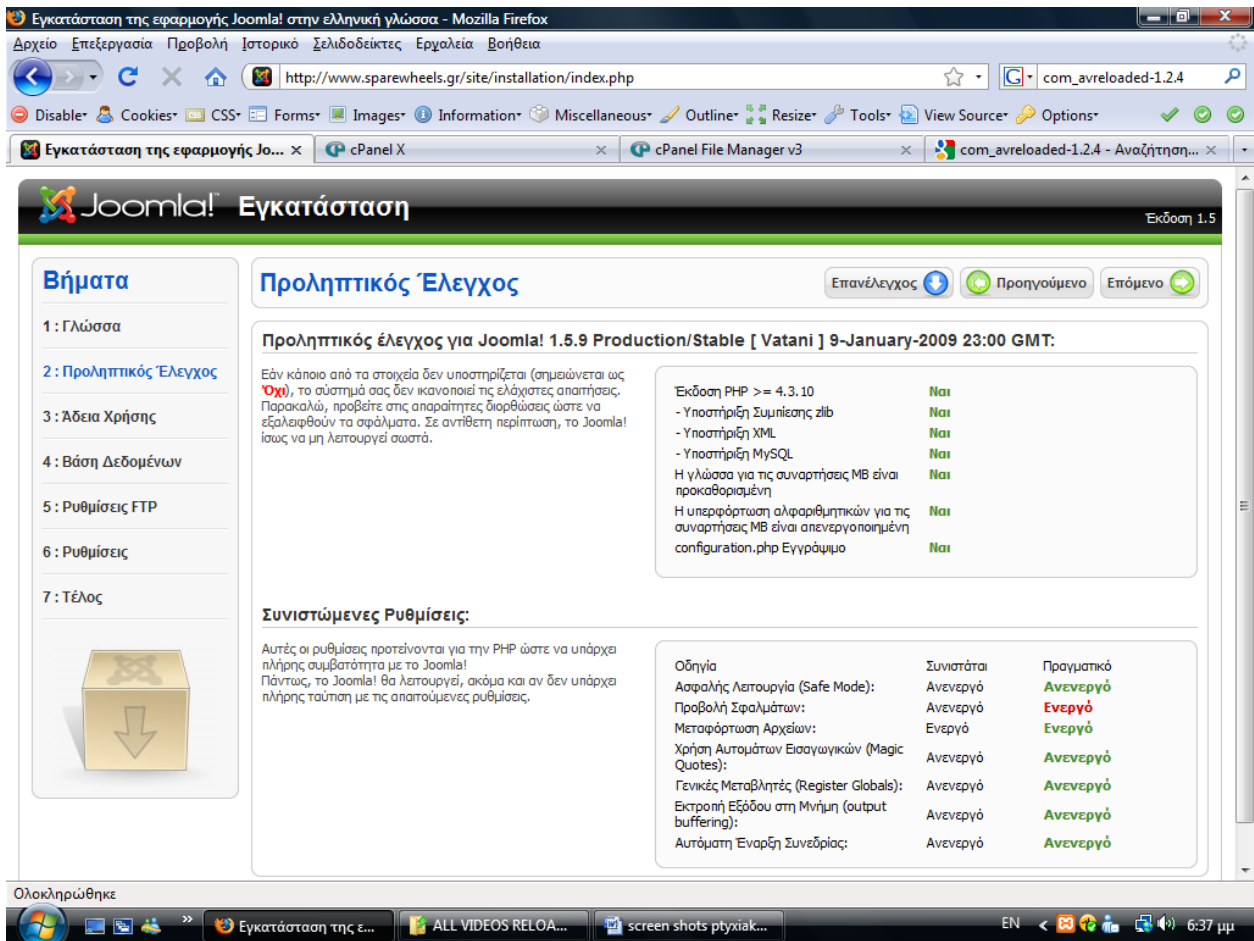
Εγκατάσταση της εφαρμογής Joomla! στην ελληνική γλώσσα - Mozilla Firefox

Αρχείο Επεξεργασία Προβολή Ιστορικό Σελιδοδείκτες Εργαλεία Βοήθεια

http://www.sparewheels.gr/site/installation/index.php

com_avreloaded-1.2.4

Disable Cookies CSS Forms Images Information Miscellaneous Outline Resize Tools View Source Options

Εγκατάσταση της εφαρμογής Jo... × | cPanel X × | cPanel File Manager v3 × | com_avreloaded-1.2.4 - Αναζήτηση... ×

Joomla! Εγκατάσταση

Έκδοση 1.5

Βήματα

1 : Γλώσσα

2 : Προληπτικός Έλεγχος

3 : Άδεια Χρήσης

4 : Βάση Δεδομένων

5 : Ρυθμίσεις FTP

6 : Ρυθμίσεις

7 : Τέλος

Προληπτικός Έλεγχος

Επανέλεγχος | Προηγούμενο | Επόμενο

Προληπτικός έλεγχος για Joomla! 1.5.9 Production/Stable [ Vatani ] 9-January-2009 23:00 GMT:

Εάν κάποιο από τα στοιχεία δεν υποστηρίζεται (σημειώνεται ως 'Όχι'), το σύστημά σας δεν ικανοποιεί τις ελάχιστες απαιτήσεις. Παρακαλώ, προβείτε στις απαιτητές διορθώσεις ώστε να εξαλειφθούν τα σφάλματα. Σε αντίθετη περίπτωση, το Joomla! ίσως να μη λειτουργεί σωστά.

| | |
|---|---|
| Έκδοση PHP >= 4.3.10 | Ναι |
| - Υποστήριξη Συμπίεσης zlib | Ναι |
| - Υποστήριξη XML | Ναι |
| - Υποστήριξη MySQL | Ναι |
| Η γλώσσα για τις συναρτήσεις MB είναι προκαθορισμένη | Ναι |
| Η υπερφόρτωση αλφαριθμητικών για τις συναρτήσεις MB είναι απενεργοποιημένη | Ναι |
| configuration.php Εγγράψιμο | Ναι |

Συνιστώμενες Ρυθμίσεις:

Αυτές οι ρυθμίσεις προτείνονται για την PHP ώστε να υπάρχει πλήρης συμβατότητα με το Joomla!
Πάντως, το Joomla! θα λειτουργεί, ακόμα και αν δεν υπάρχει πλήρης ταύτιση με τις απαιτούμενες ρυθμίσεις.

| Οδηγία | Συνιστάται | Πραγματικό |
|---|---|---|
| Ασφαλής Λειτουργία (Safe Mode): | Ανενεργό | Ανενεργό |
| Προβολή Σφαλμάτων: | Ανενεργό | Ενεργό |
| Μεταφόρτωση Αρχείων: | Ενεργό | Ενεργό |
| Χρήση Αυτομάτων Εισαγωγικών (Magic Quotes): | Ανενεργό | Ανενεργό |
| Γενικές Μεταβλητές (Register Globals): | Ανενεργό | Ανενεργό |
| Εκτροπή Εξόδου στη Μνήμη (output buffering): | Ανενεργό | Ανενεργό |
| Αυτόματη Έναρξη Συνεδρίας: | Ανενεργό | Ανενεργό |

Ολοκληρώθηκε

Εγκατάσταση της ε... | ALL VIDEOS RELOA... | screen shots ptyxiak... | EN | 6:37 μμ